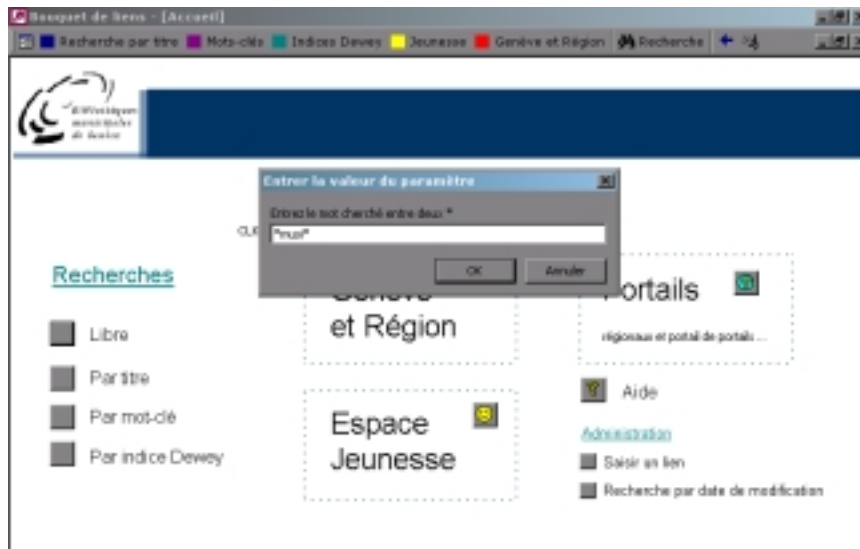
Bouquet de liens - [Accueil]

Recherche par titre Mots-clés Indices Dewey Jeunesse Genève et Région Recherche

Bibliothèques municipales de Genève

Entrer la valeur du paramètre

Entrez le mot cherché entre deux *

*musi*

OK Annuler

CLI

Recherches

Libre

Par titre

Par mot-clé

Par indice Dewey

Genève et Région

Espace Jeunesse

Portails

régionaux et portail de portails ...

Aide

Administration

Saisir un lien

Recherche par date de modification